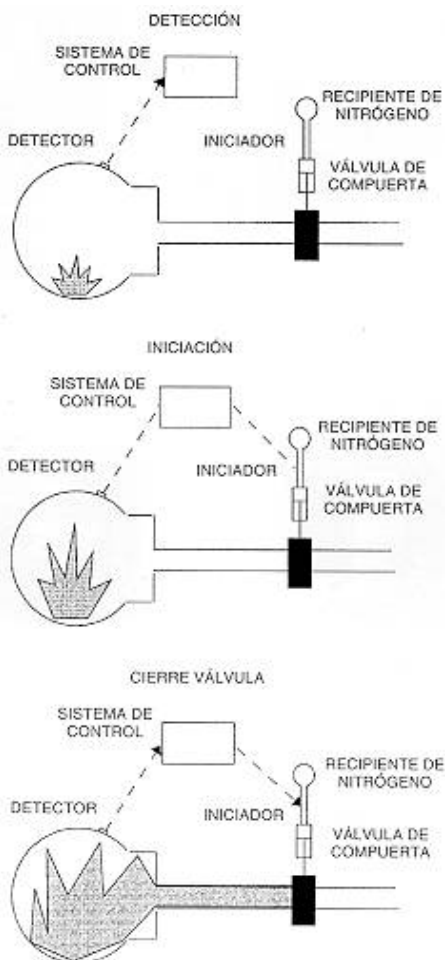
DETECCIÓN

SISTEMA DE CONTROL

RECIPIENTE DE NITRÓGENO

DETECTOR

INICIADOR

VÁLVULA DE COMPUERTA

INICIACIÓN

SISTEMA DE CONTROL

RECIPIENTE DE NITRÓGENO

DETECTOR

INICIADOR

VÁLVULA DE COMPUERTA

CIERRE VÁLVULA

SISTEMA DE CONTROL

RECIPIENTE DE NITRÓGENO

DETECTOR

INICIADOR

VÁLVULA DE COMPUERTA